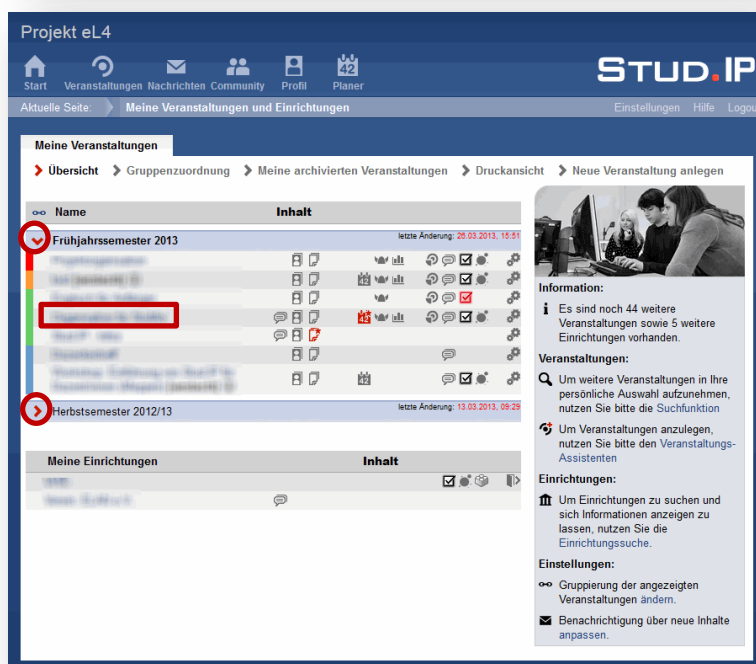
Projekt eL4

Start Veranstaltungen Nachrichten Community Profil Planer

STUD.IP

Aktuelle Seite: Meine Veranstaltungen und Einrichtungen

Einstellungen Hilfe Logou

Meine Veranstaltungen

Übersicht Gruppenzuordnung Meine archivierten Veranstaltungen Druckansicht Neue Veranstaltung anlegen

Name Inhalt

Frühjahrssemester 2013 letzte Änderung: 26.03.2013, 15:51

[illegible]

Herbstsemester 2012/13 letzte Änderung: 13.03.2013, 09:29

Meine Einrichtungen Inhalt

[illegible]

Information:

Es sind noch 44 weitere Veranstaltungen sowie 5 weitere Einrichtungen vorhanden.

Veranstaltungen:

Um weitere Veranstaltungen in Ihre persönliche Auswahl aufzunehmen, nutzen Sie bitte die Suchfunktion

Um Veranstaltungen anzulegen, nutzen Sie bitte den Veranstaltungs-Assistenten

Einrichtungen:

Um Einrichtungen zu suchen und sich Informationen anzeigen zu lassen, nutzen Sie die Einrichtungssuche.

Einstellungen:

Gruppierung der angezeigten Veranstaltungen ändern.

Benachrichtigung über neue Inhalte anpassen.